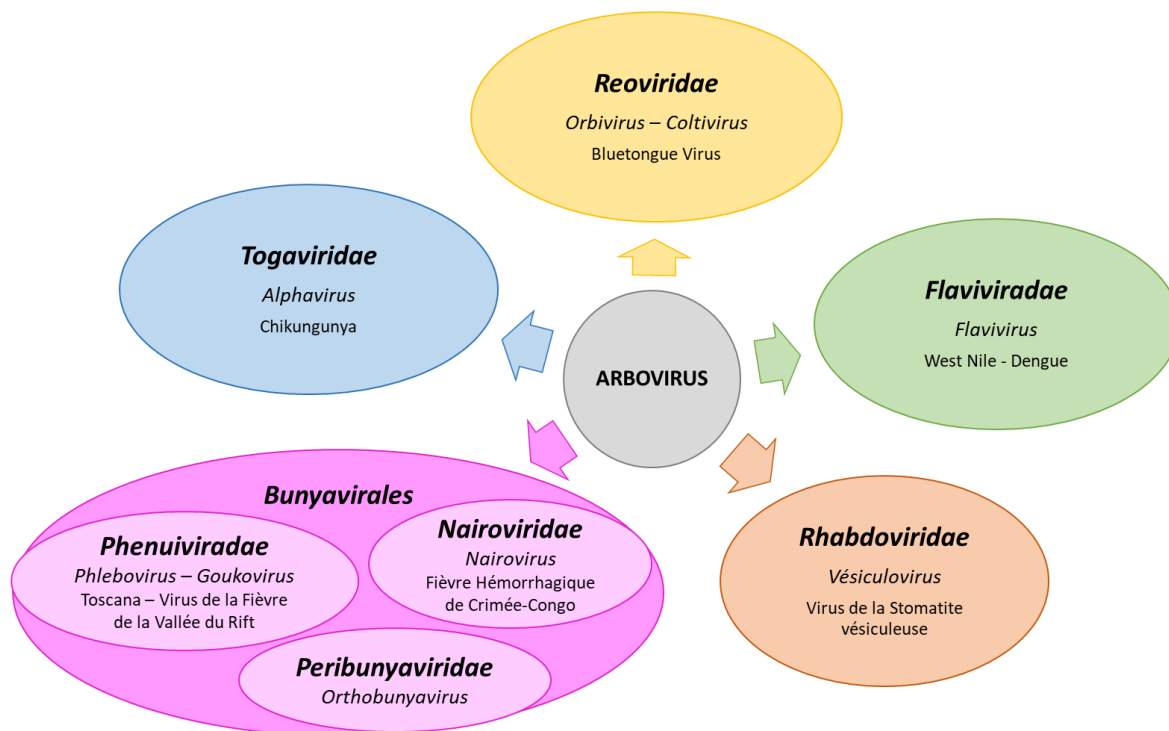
Reoviridae
Orbivirus – Coltivirus
Bluetongue Virus

Togaviridae
Alphavirus
Chikungunya

ARBOVIRUS

Flaviviradae
Flavivirus
West Nile - Dengue

Bunyavirales

Phenuiviradae
Phlebovirus – Goukovirus
Toscana – Virus de la Fièvre de la Vallée du Rift

Nairoviridae
Nairovirus
Fièvre Hémorrhagique de Crimée-Congo

Peribunyaviridae
Orthobunyavirus

Rhabdoviridae
Vésiculovirus
Virus de la Stomatite vésiculeuse